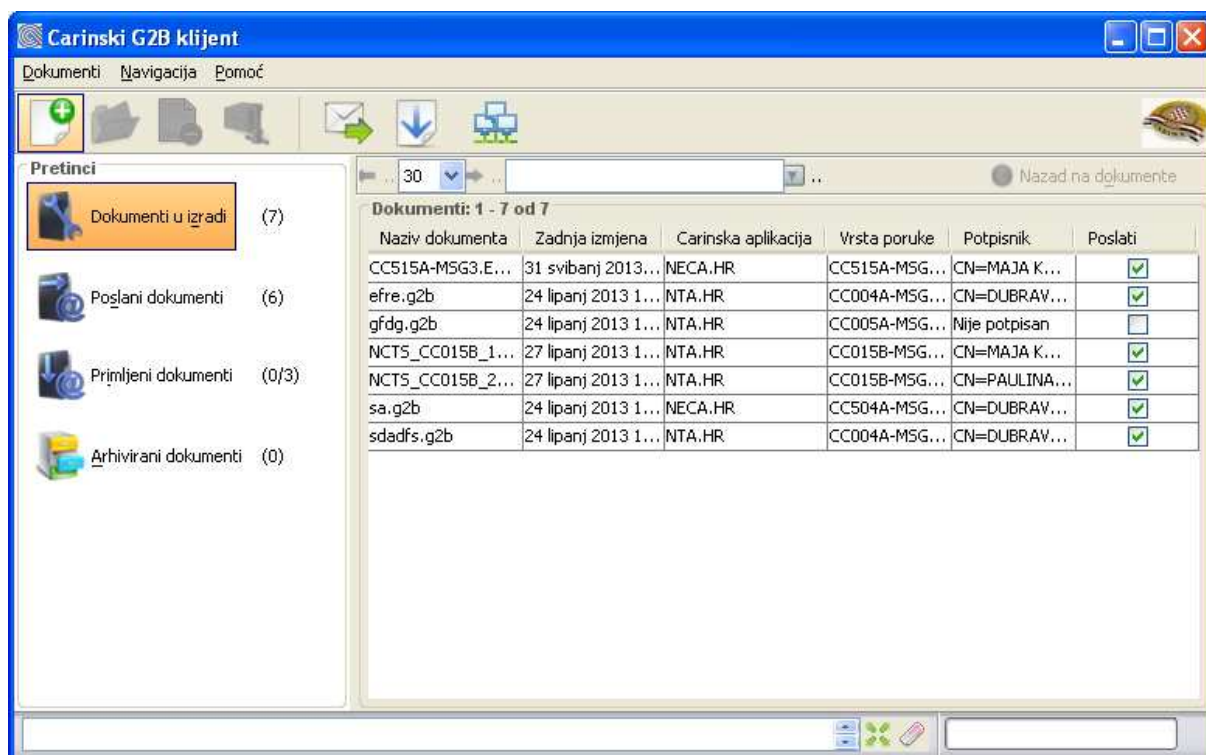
Carinski G2B klijent

Dokumenti Navigacija Pomoć

Pretinci

Dokumenti u izradi (7)

Poslani dokumenti (6)

Primljeni dokumenti (0/3)

Arhivirani dokumenti (0)

30

Nazad na dokumente

Dokumenti: 1 - 7 od 7

| Naziv dokumenta | Zadnja izmjena | Carinska aplikacija | Vrsta poruke | Potpisnik | Poslati |
|---|---|---|---|---|---|
| CC515A-MSG3.E... | 31 svibanj 2013... | NECA.HR | CC515A-MSG... | CN=MAJA K... | ☑ |
| efre.g2b | 24 lipanj 2013 1... | NTA.HR | CC004A-MSG... | CN=DUBRAV... | ☑ |
| gfdg.g2b | 24 lipanj 2013 1... | NTA.HR | CC005A-MSG... | Nije potpisan | ☐ |
| NCTS_CC015B_1... | 27 lipanj 2013 1... | NTA.HR | CC015B-MSG... | CN=MAJA K... | ☑ |
| NCTS_CC015B_2... | 27 lipanj 2013 1... | NTA.HR | CC015B-MSG... | CN=PAULINA... | ☑ |
| sa.g2b | 24 lipanj 2013 1... | NECA.HR | CC504A-MSG... | CN=DUBRAV... | ☑ |
| sdadfs.g2b | 24 lipanj 2013 1... | NTA.HR | CC004A-MSG... | CN=DUBRAV... | ☑ |